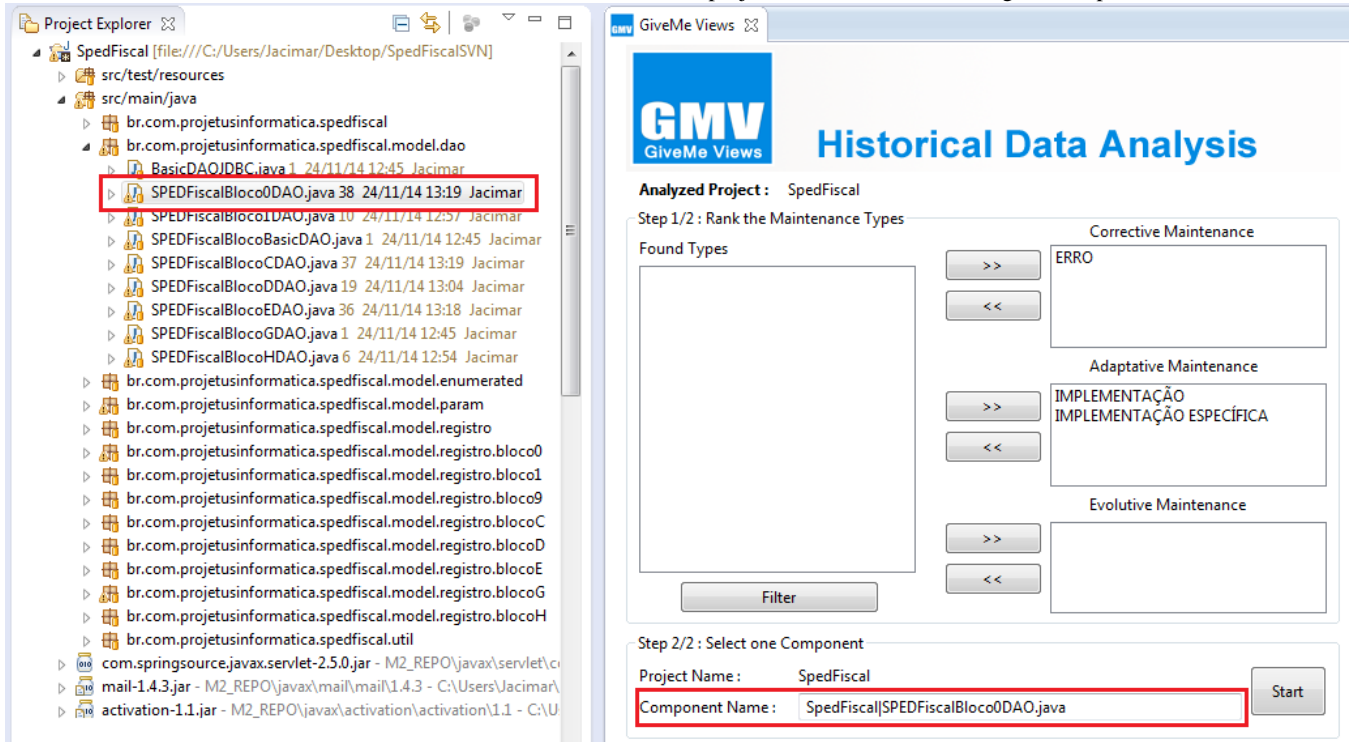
Project Explorer

SpedFiscal [file:///C:/Users/Jacimar/Desktop/SpedFiscalSVN]
src/test/resources
src/main/java
br.com.projetusinformatica.spedfiscal
br.com.projetusinformatica.spedfiscal.model.dao
BasicDAOJDBC.java 1 24/11/14 12:45 Jacimar
SPEDFiscalBloco0DAO.java 38 24/11/14 13:19 Jacimar
SPEDFiscalBloco1DAO.java 10 24/11/14 12:57 Jacimar
SPEDFiscalBlocoBasicDAO.java 1 24/11/14 12:45 Jacimar
SPEDFiscalBlocoCDAO.java 37 24/11/14 13:19 Jacimar
SPEDFiscalBlocoDDAO.java 19 24/11/14 13:04 Jacimar
SPEDFiscalBlocoEDAO.java 36 24/11/14 13:18 Jacimar
SPEDFiscalBlocoGDAO.java 1 24/11/14 12:45 Jacimar
SPEDFiscalBlocoHDAO.java 6 24/11/14 12:54 Jacimar
br.com.projetusinformatica.spedfiscal.model.enumerated
br.com.projetusinformatica.spedfiscal.model.param
br.com.projetusinformatica.spedfiscal.model.registro
br.com.projetusinformatica.spedfiscal.model.registro.bloco0
br.com.projetusinformatica.spedfiscal.model.registro.bloco1
br.com.projetusinformatica.spedfiscal.model.registro.bloco9
br.com.projetusinformatica.spedfiscal.model.registro.blocoC
br.com.projetusinformatica.spedfiscal.model.registro.blocoD
br.com.projetusinformatica.spedfiscal.model.registro.blocoE
br.com.projetusinformatica.spedfiscal.model.registro.blocoG
br.com.projetusinformatica.spedfiscal.model.registro.blocoH
br.com.projetusinformatica.spedfiscal.util
com.springsource.javax.servlet-2.5.0.jar - M2_REPO\javax\servlet\c
mail-1.4.3.jar - M2_REPO\javax\mail\mail\1.4.3 - C:\Users\Jacimar\
activation-1.1.jar - M2_REPO\javax\activation\activation\1.1 - C:\U

GiveMe Views

GMV
GiveMe Views
Historical Data Analysis

Analyzed Project : SpedFiscal

Step 1/2 : Rank the Maintenance Types
Found Types
Corrective Maintenance
>>
<<
ERRO
Adaptative Maintenance
>>
<<
IMPLEMENTAÇÃO
IMPLEMENTAÇÃO ESPECÍFICA
Evolutive Maintenance
>>
<<
Filter

Step 2/2 : Select one Component
Project Name : SpedFiscal
Component Name : SpedFiscal|SPEDFiscalBloco0DAO.java
Start